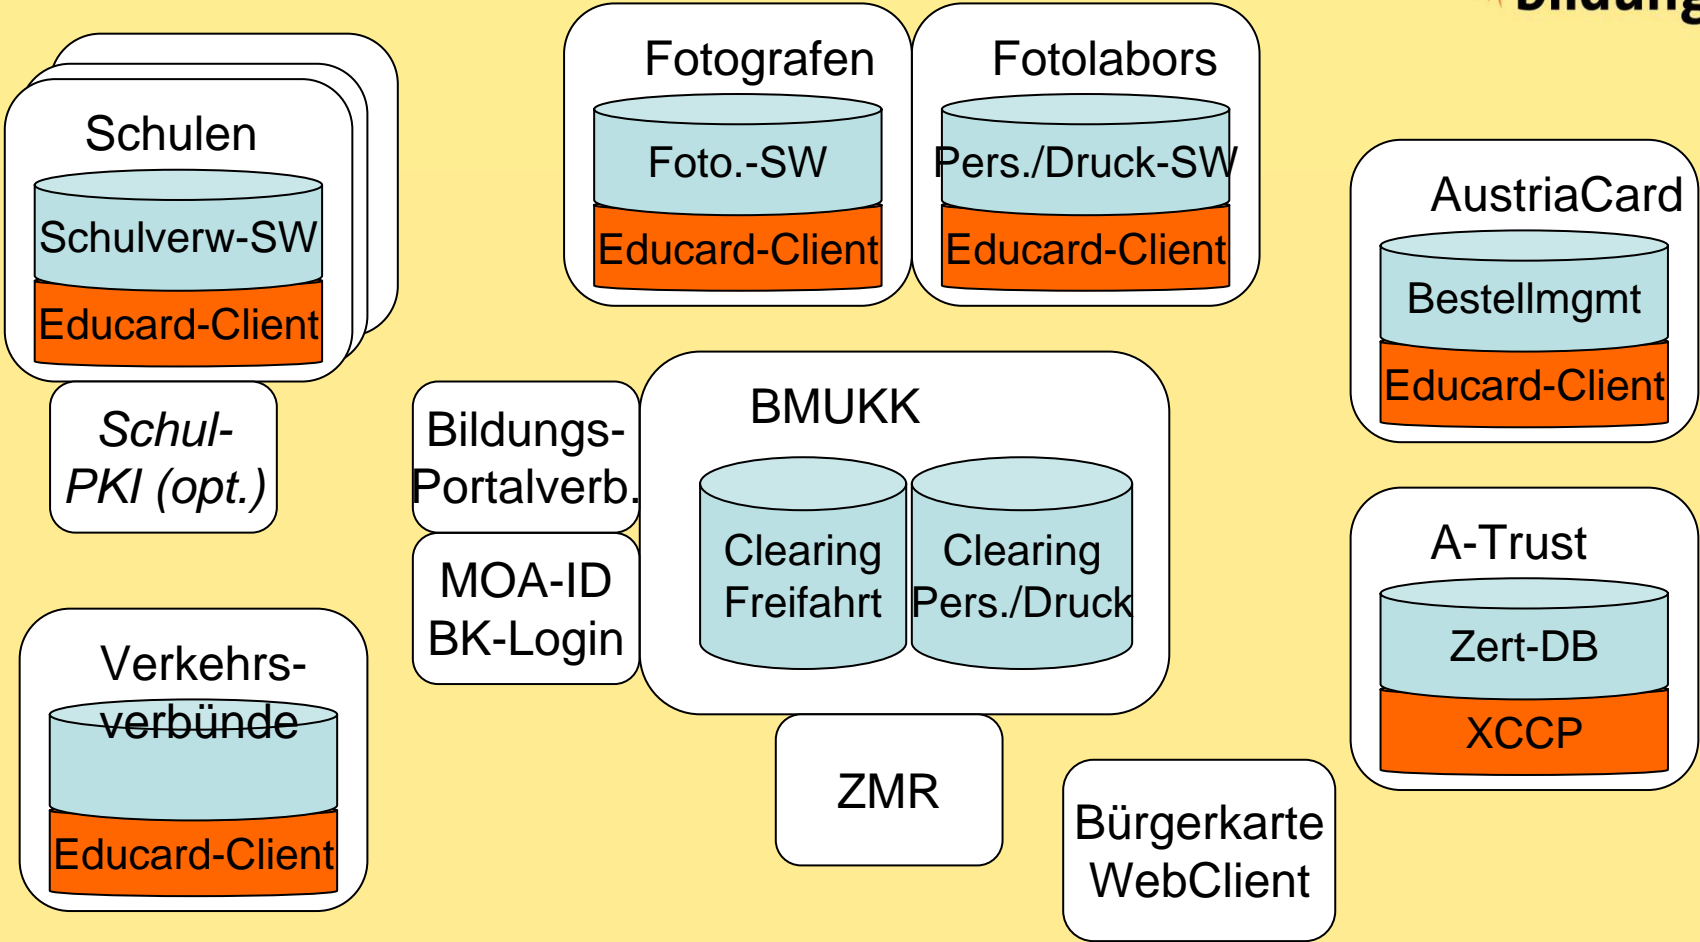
Schulen

Schulverw-SW

Educard-Client

Fotografen

Foto.-SW

Educard-Client

Fotolabors

Pers./Druck-SW

Educard-Client

AustriaCard

Bestellmgmt

Educard-Client

*Schul-PKI (opt.)*

Bildungs-Portalverb.

MOA-ID BK-Login

BMUKK

Clearing Freifahrt

Clearing Pers./Druck

A-Trust

Zert-DB

XCCP

Verkehrs-verbünde

Educard-Client

ZMR

Bürgerkarte WebClient